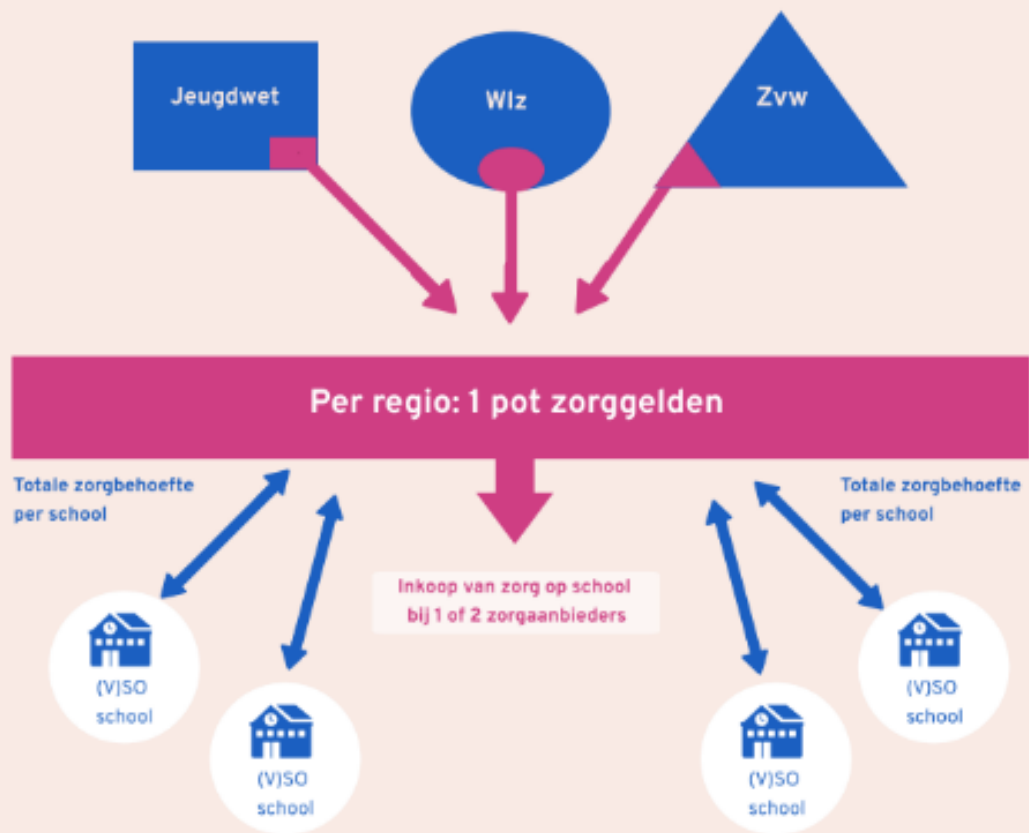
Jeugdwet

Wlz

Zvw

Per regio: 1 pot zorggelden

Totale zorgbehoefte per school

Totale zorgbehoefte per school

Inkoop van zorg op school bij 1 of 2 zorgaanbieders

(V)SO school

(V)SO school

(V)SO school

(V)SO school